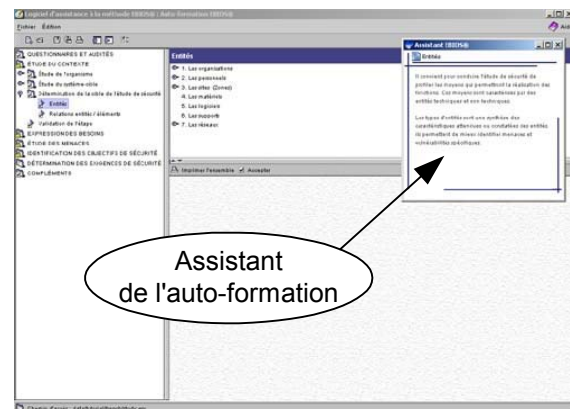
Logiciel d'assistance à la méthode EBIOS® : Auto-Formation EBIOS®

Fichier Édition

QUESTIONNAIRES ET AUDITÉS
ÉTUDE DU CONTEXTE
Étude de l'organisme
Étude du système-cible
Détermination de la cible de l'étude de sécurité
Entités
Relations entités / éléments
Validation de l'étape
EXPRESSION DES BESOINS
ÉTUDE DES MENACES
IDENTIFICATION DES OBJECTIFS DE SÉCURITÉ
DÉTERMINATION DES EXIGENCES DE SÉCURITÉ
COMPLÉMENTS

Entités
1. Les organisations
2. Les personnels
3. Les sites (Zones)
4. Les matériels
5. Les logiciels
6. Les supports
7. Les réseaux

Imprimer l'ensemble
Accepter

Assistant EBIOS®
Entités

Il convient pour conduire l'étude de sécurité de porter les moyens qui permettent la réalisation des fonctions. Ces moyens sont caractérisés par des entités techniques et non techniques.

Les types d'entités sont une synthèse des caractéristiques atteintes ou constatées des entités et permettent de mieux identifier menaces et vulnérabilités spécifiques.

Assistant
de l'auto-formation

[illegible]